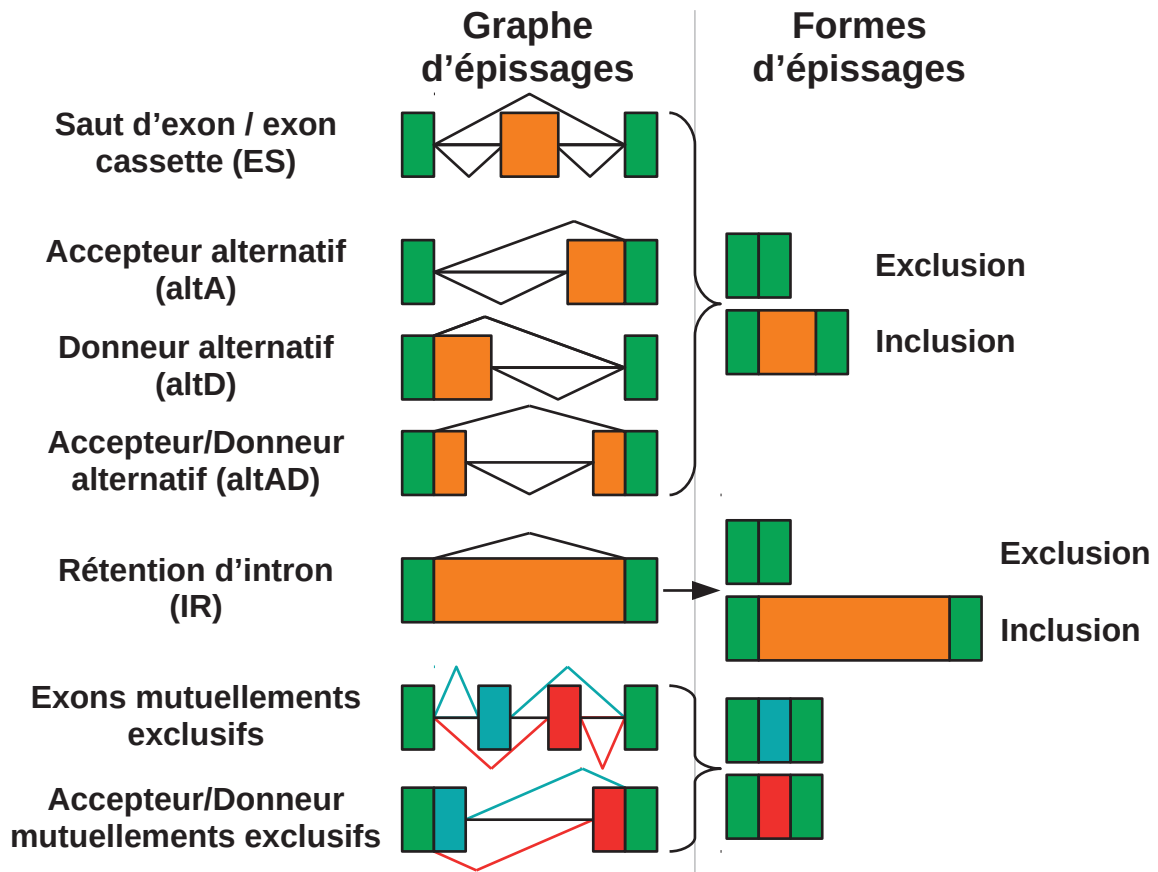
Graphe d'épissages

Formes d'épissages

Saut d'exon / exon cassette (ES)

Accepteur alternatif (altA)

Donneur alternatif (altD)

Accepteur/Donneur alternatif (altAD)

Exclusion

Inclusion

Rétention d'intron (IR)

Exclusion

Inclusion

Exons mutuellements exclusifs

Accepteur/Donneur mutuellements exclusifs